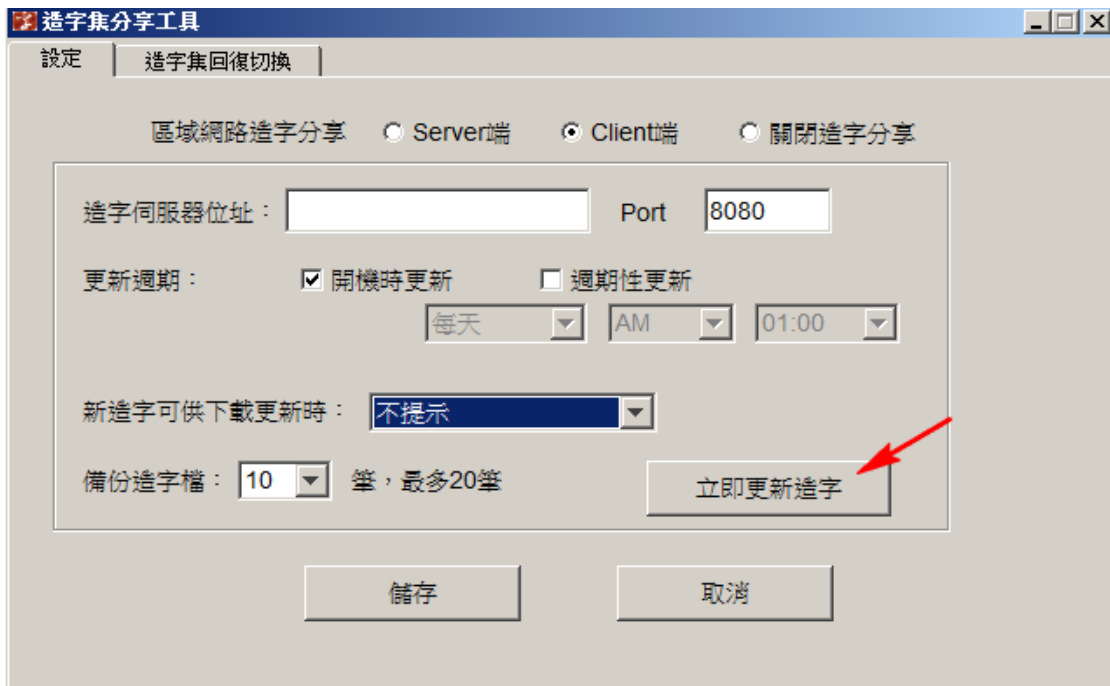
造字集分享工具

設定 | 造字集回復切換

區域網路造字分享 ○ Server端 ⊙ Client端 ○ 關閉造字分享

造字伺服器位址： Port 8080

更新週期： ☑ 開機時更新 ☐ 週期性更新

每天 AM 01:00

新造字可供下載更新時： 不提示

備份造字檔： 10 筆，最多20筆

立即更新造字

儲存 取消